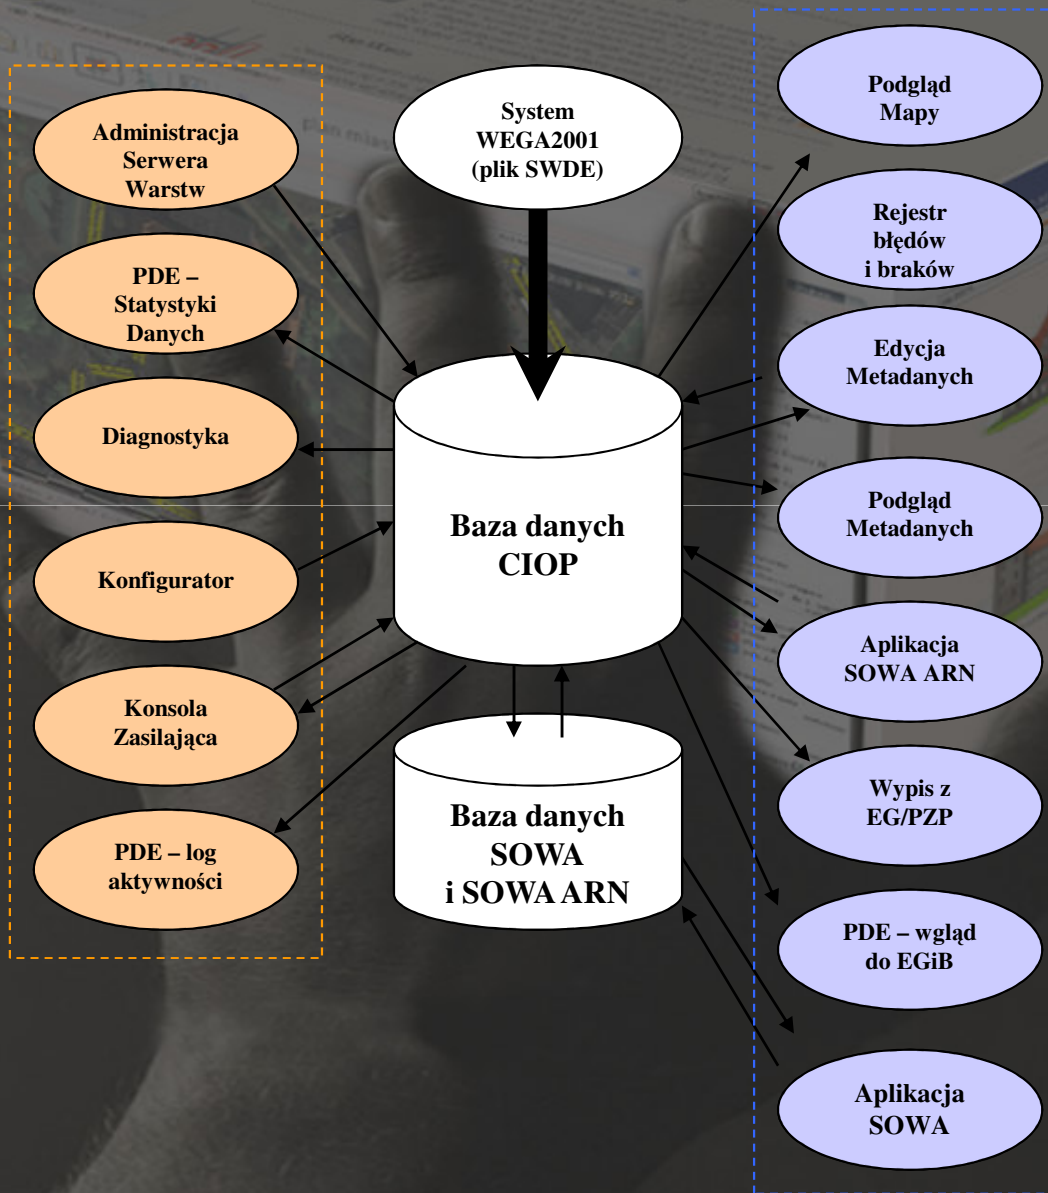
System WEGA2001 (plik SWDE)

Administracja Serwera Warstw

PDE – Statystyki Danych

Diagnostyka

Konfigurator

Konsola Zasilająca

PDE – log aktywności

Baza danych CIOP

Baza danych SOWA i SOWA ARN

Podgląd Mapy

Rejestr błędów i braków

Edycja Metadanych

Podgląd Metadanych

Aplikacja SOWA ARN

Wypis z EG/PZP

PDE – wgląd do EGiB

Aplikacja SOWA